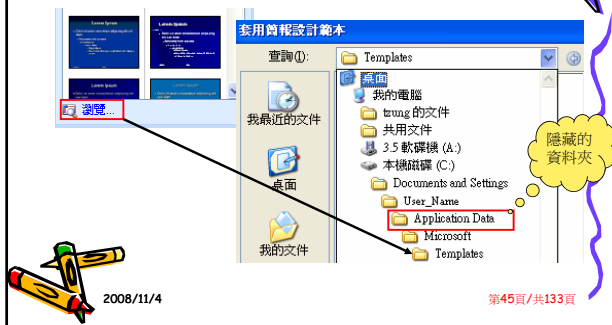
Lorem Ipsum

Lorem Ipsum

Lorem Ipsum

Lorem Ipsum

瀏覽...

套用簡報設計範本

查詢(I): Templates

我最近的文件

桌面

我的文件

桌面

我的電腦

tzung 的文件

共用文件

3.5 軟碟機 (A:)

本機磁碟 (C:)

Documents and Settings

User_Name

Application Data

Microsoft

Templates

隱藏的資料夾

2008/11/4

第45頁/共133頁